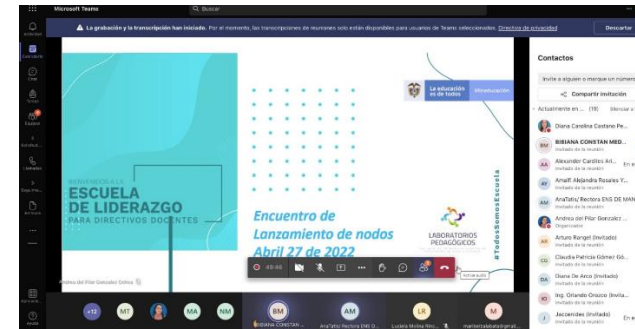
Microsoft Teams
Buscar

La grabación y la transcripción han iniciado. Por el momento, las transcripciones de reuniones solo están disponibles para usuarios de Teams seleccionados. Directiva de privacidad
Descartar

Actividad
Chat
Equipos
Calendario
Llamadas
Archivos

BIENVENIDOS A LA
ESCUELA DE LIDERAZGO
PARA DIRECTIVOS DOCENTES

La educación es de todos
Mineducación

Encuentro de Lanzamiento de nodos
Abril 27 de 2022

LABORATORIOS PEDAGÓGICOS

#TodosSomosEscuela

Andrea del Pilar González Ortiz

49:46

Contactos
Invite a alguien o marque un número
Compartir invitación
Actualmente en ... (19)
Silenciar a todos
Diana Carolina Castano Pe...
BIBIANA CONSTAN MED...
Invitado de la reunión
Alexander Cardiles Ari...
Invitado de la reunión
Arnulf Alejandro Rosales Y...
Invitado de la reunión
AnaTatis/ Rectora ENS DE MAN...
Invitado de la reunión
Andrea del Pilar González ...
Organizador
Arturo Rangel (Invitado)
Invitado de la reunión
Claudia Patricia Gómez Gó...
Invitado de la reunión
Diana De Arco (Invitado)
Invitado de la reunión
Ing. Orlando Orozco (Invita...
Invitado de la reunión
Jaccenides (Invitado)
Invitado de la reunión

+12
MT
MA
NM
BM
BIBIANA CONSTAN...
AM
AnaTatis/ Rectora ENS D...
LR
Luciana Molina Nino...
M
maribeltatabata@gmail...